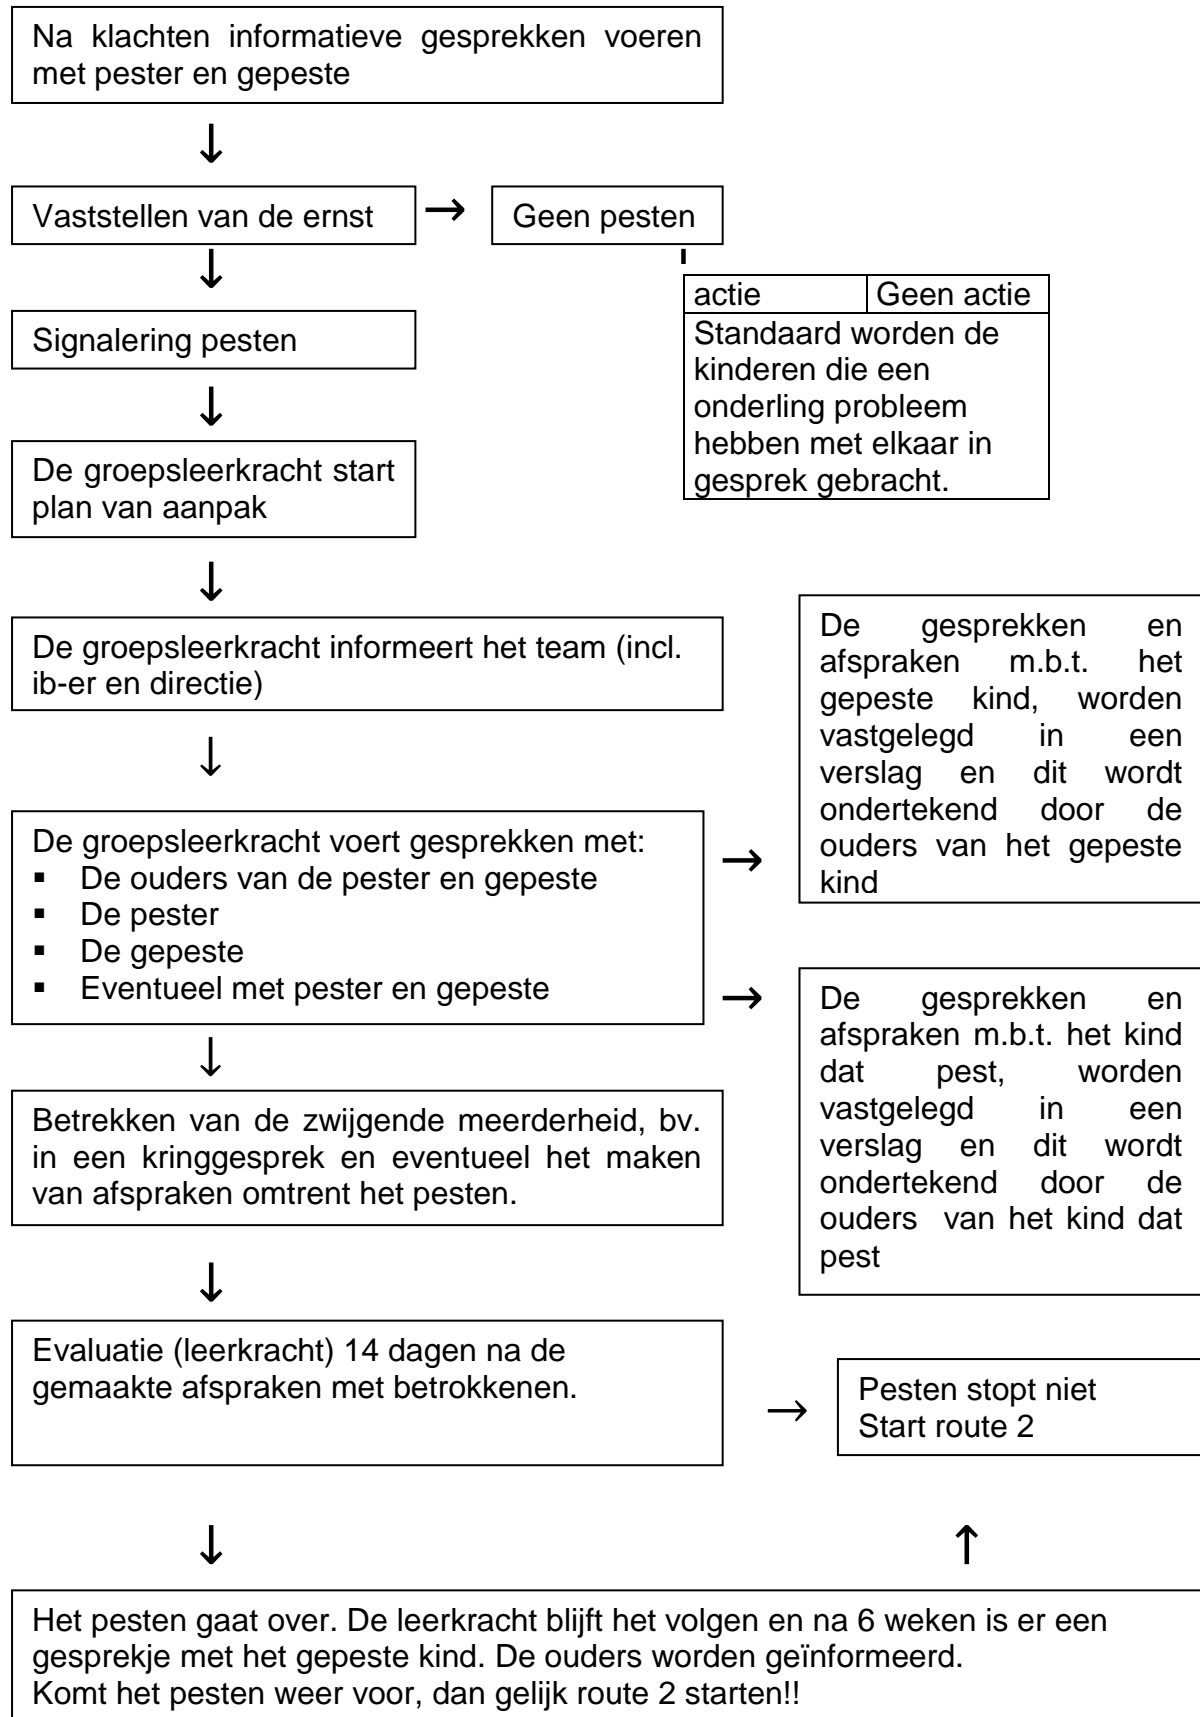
Na klachten informatieve gesprekken voeren met pester en gepeste

↓

Vaststellen van de ernst → Geen pesten

| actie | Geen actie |
|---|---|
| Standaard worden de kinderen die een onderling probleem hebben met elkaar in gesprek gebracht. | |

↓

Signalering pesten

↓

De groepsleerkracht start plan van aanpak

↓

De groepsleerkracht informeert het team (incl. ib-er en directie)

↓

De groepsleerkracht voert gesprekken met:
- De ouders van de pester en gepeste
- De pester
- De gepeste
- Eventueel met pester en gepeste

→ De gesprekken en afspraken m.b.t. het gepeste kind, worden vastgelegd in een verslag en dit wordt ondertekend door de ouders van het gepeste kind

→ De gesprekken en afspraken m.b.t. het kind dat pest, worden vastgelegd in een verslag en dit wordt ondertekend door de ouders van het kind dat pest

↓

Betrekken van de zwijgende meerderheid, bv. in een kringgesprek en eventueel het maken van afspraken omtrent het pesten.

↓

Evaluatie (leerkracht) 14 dagen na de gemaakte afspraken met betrokkenen.

→ Pesten stopt niet
Start route 2

↓ ↑

Het pesten gaat over. De leerkracht blijft het volgen en na 6 weken is er een gesprekje met het gepeste kind. De ouders worden geïnformeerd.
Komt het pesten weer voor, dan gelijk route 2 starten!!